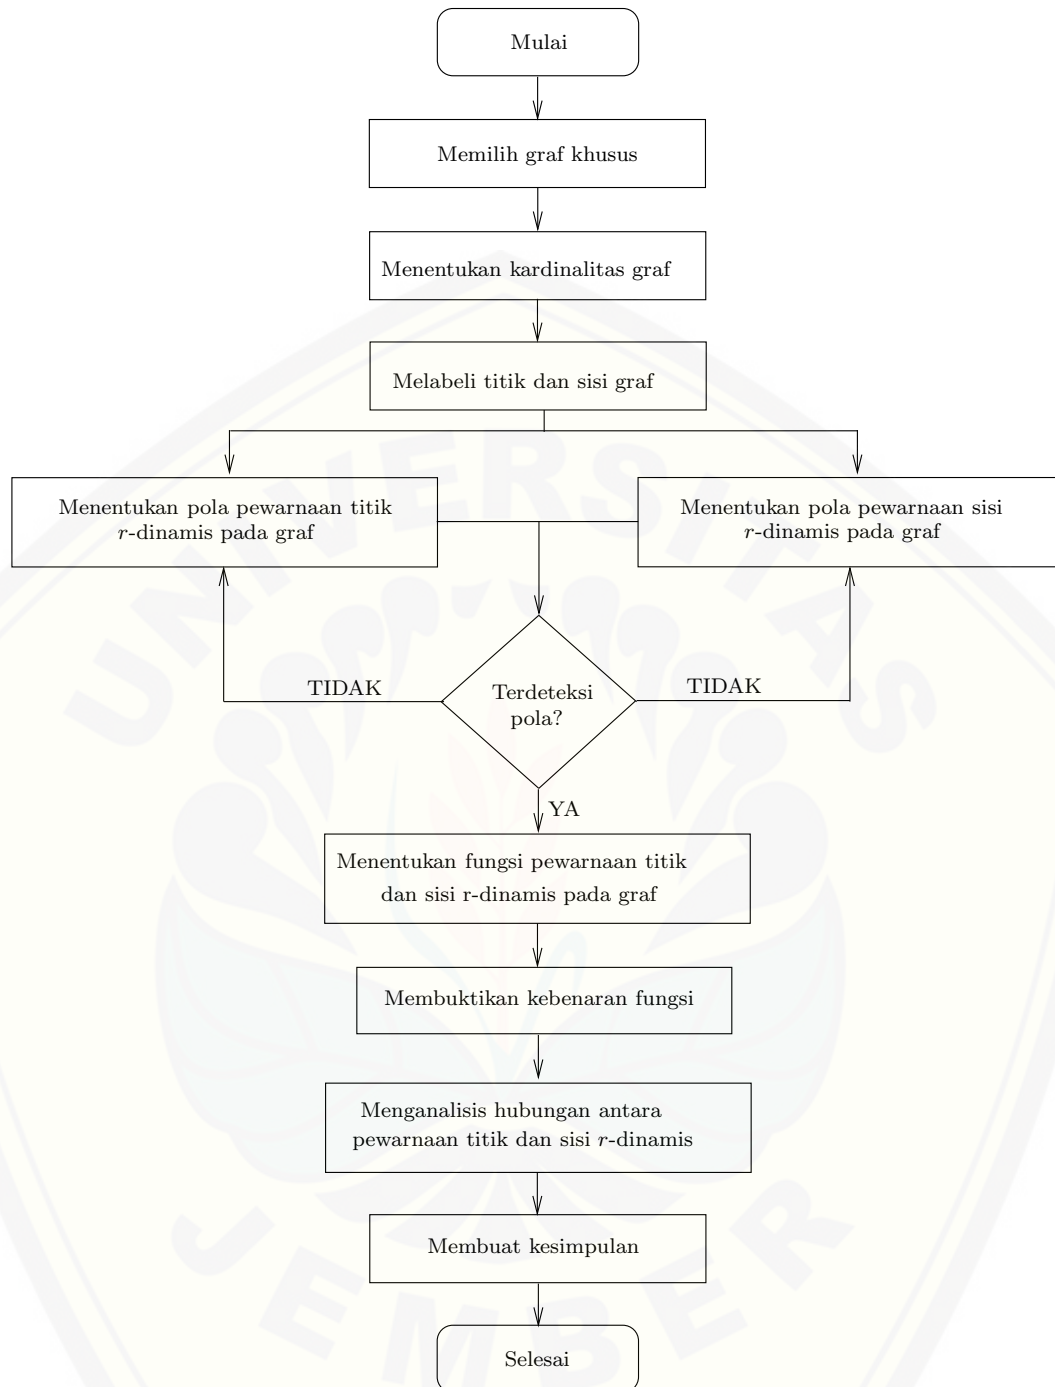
Mulai

Memilih graf khusus

Menentukan kardinalitas graf

Melabeli titik dan sisi graf

Menentukan pola pewarnaan titik $r$-dinamis pada graf

Menentukan pola pewarnaan sisi $r$-dinamis pada graf

TIDAK

Terdeteksi pola?

TIDAK

YA

Menentukan fungsi pewarnaan titik dan sisi r-dinamis pada graf

Membuktikan kebenaran fungsi

Menganalisis hubungan antara pewarnaan titik dan sisi $r$-dinamis

Membuat kesimpulan

Selesai